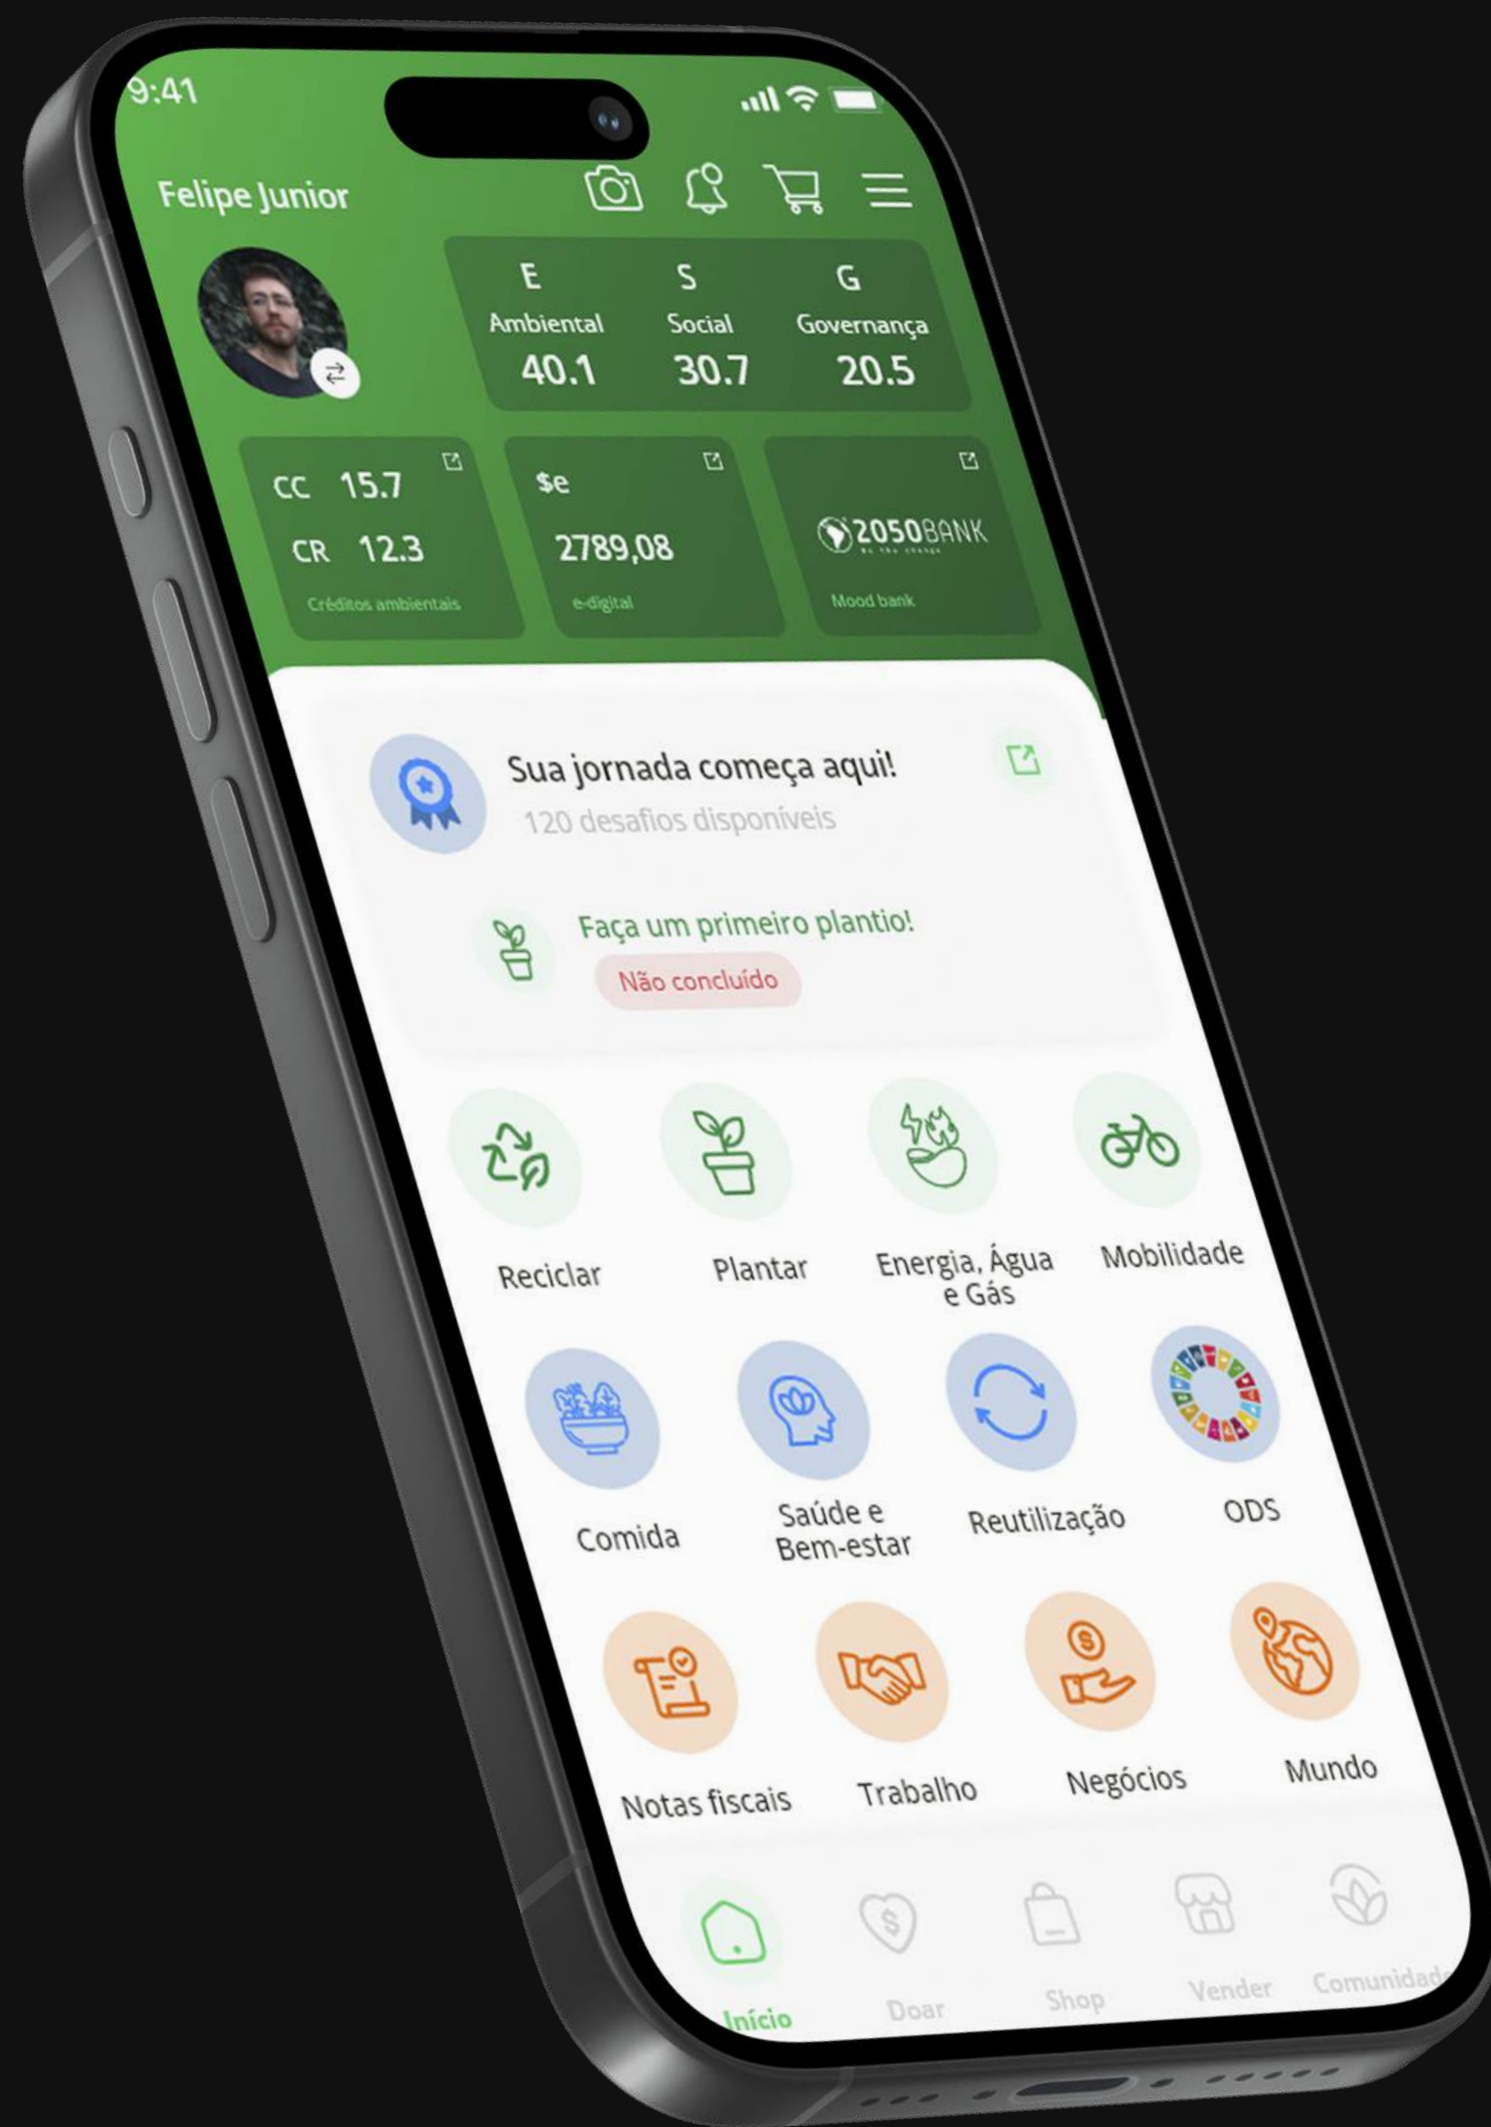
9:41

Felipe Junior

| E | S | G |
|---|---|---|
| Ambiental | Social | Governança |
| 40.1 | 30.7 | 20.5 |

CC 15.7
CR 12.3
Créditos ambientais

$e
2789,08
e-digital

2050BANK
Mood bank

Sua jornada começa aqui!
120 desafios disponíveis

Faça um primeiro plantio!
Não concluído

Reciclar
Plantar
Energia, Água e Gás
Mobilidade
Comida
Saúde e Bem-estar
Reutilização
ODS
Notas fiscais
Trabalho
Negócios
Mundo

Início
Doar
Shop
Vender
Comunidad